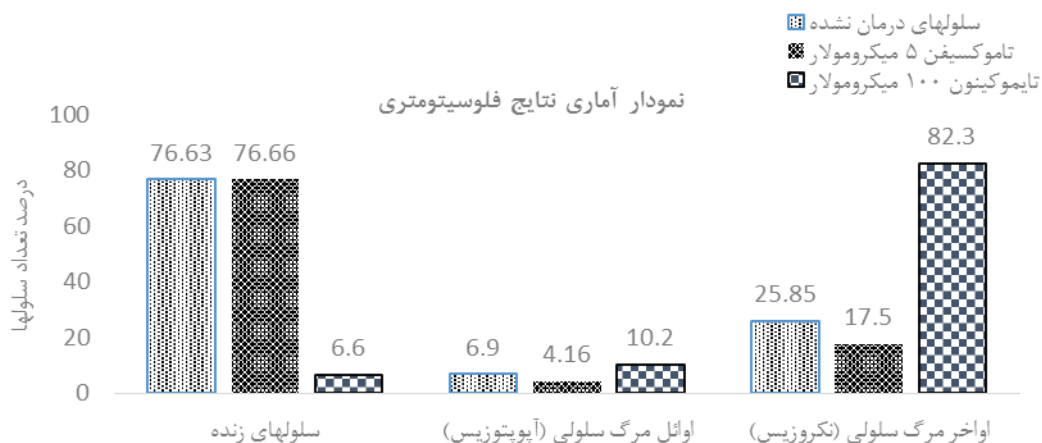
سلولهای درمان نشده
تاموکسیفن ۵ میکرومولار
تایموکینون ۱۰۰ میکرومولار

نمودار آماری نتایج فلوسیتومتری

درصد تعداد سلولها

100
80
60
40
20
0

76.63
76.66
6.6
6.9
4.16
10.2
25.85
17.5
82.3

سلولهای زنده
اوائل مرگ سلولی (آپوپتوزیس)
اواخر مرگ سلولی (نکروزیس)